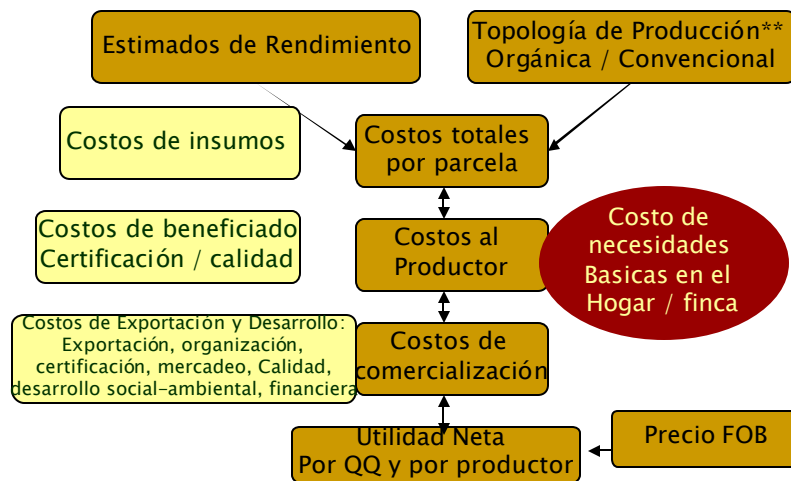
Estimados de Rendimiento

Topología de Producción**
Orgánica / Convencional

Costos de insumos

Costos totales por parcela

Costos de beneficiado
Certificación / calidad

Costos al Productor

Costo de necesidades Basicas en el Hogar / finca

Costos de Exportación y Desarrollo: Exportación, organización, certificación, mercadeo, Calidad, desarrollo social-ambiental, financiera

Costos de comercialización

Utilidad Neta
Por QQ y por productor

Precio FOB